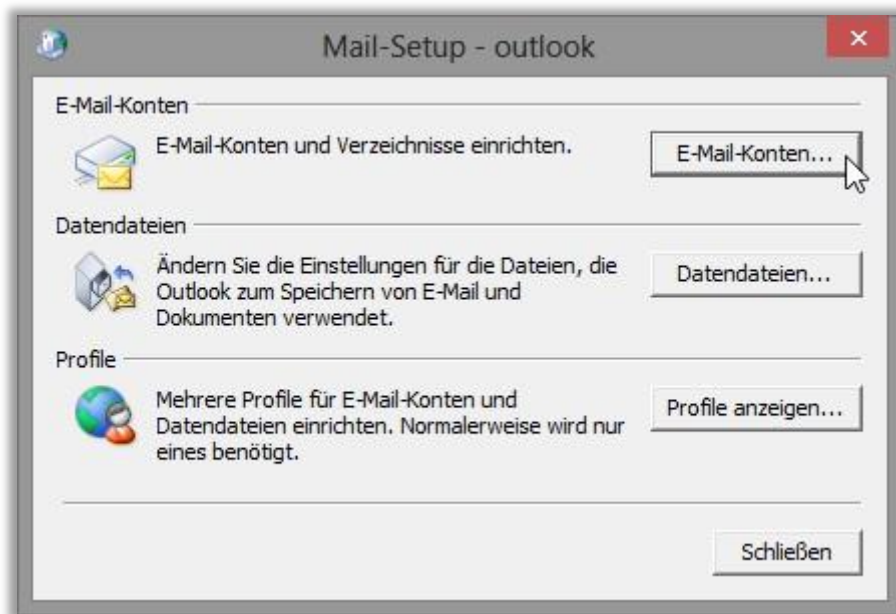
Mail-Setup - outlook

E-Mail-Konten

E-Mail-Konten und Verzeichnisse einrichten.

E-Mail-Konten...

Datendateien

Ändern Sie die Einstellungen für die Dateien, die Outlook zum Speichern von E-Mail und Dokumenten verwendet.

Datendateien...

Profile

Mehrere Profile für E-Mail-Konten und Datendateien einrichten. Normalerweise wird nur eines benötigt.

Profile anzeigen...

Schließen